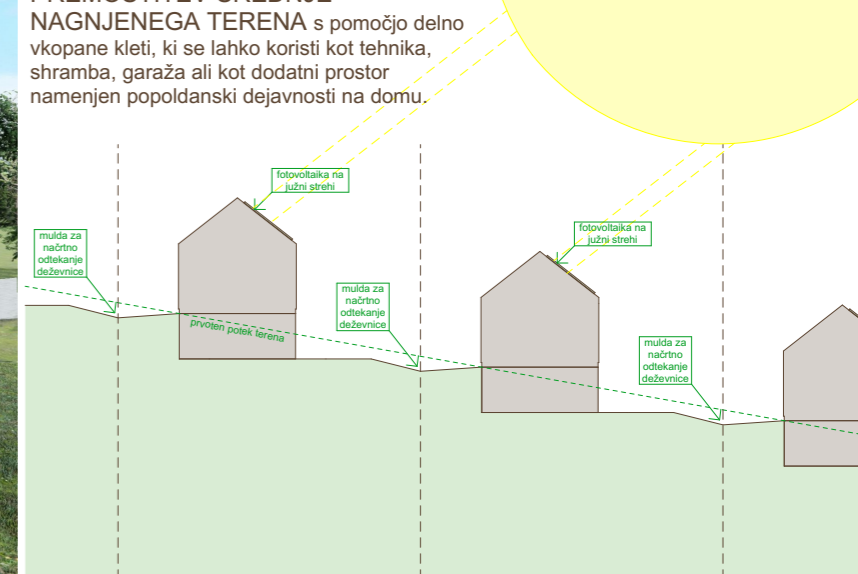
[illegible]
NAGNJENEGA TERENA s pomočjo delno vkopane kleti, ki se lahko koristi kot tehnika, shramba, garaža ali kot dodatni prostor namenjen popoldanski dejavnosti na domu.

fotovoltaika na južni strehi

fotovoltaika na južni strehi

mulda za načrtno odtekanje deževnice

mulda za načrtno odtekanje deževnice

mulda za načrtno odtekanje deževnice

prvoten potek terena